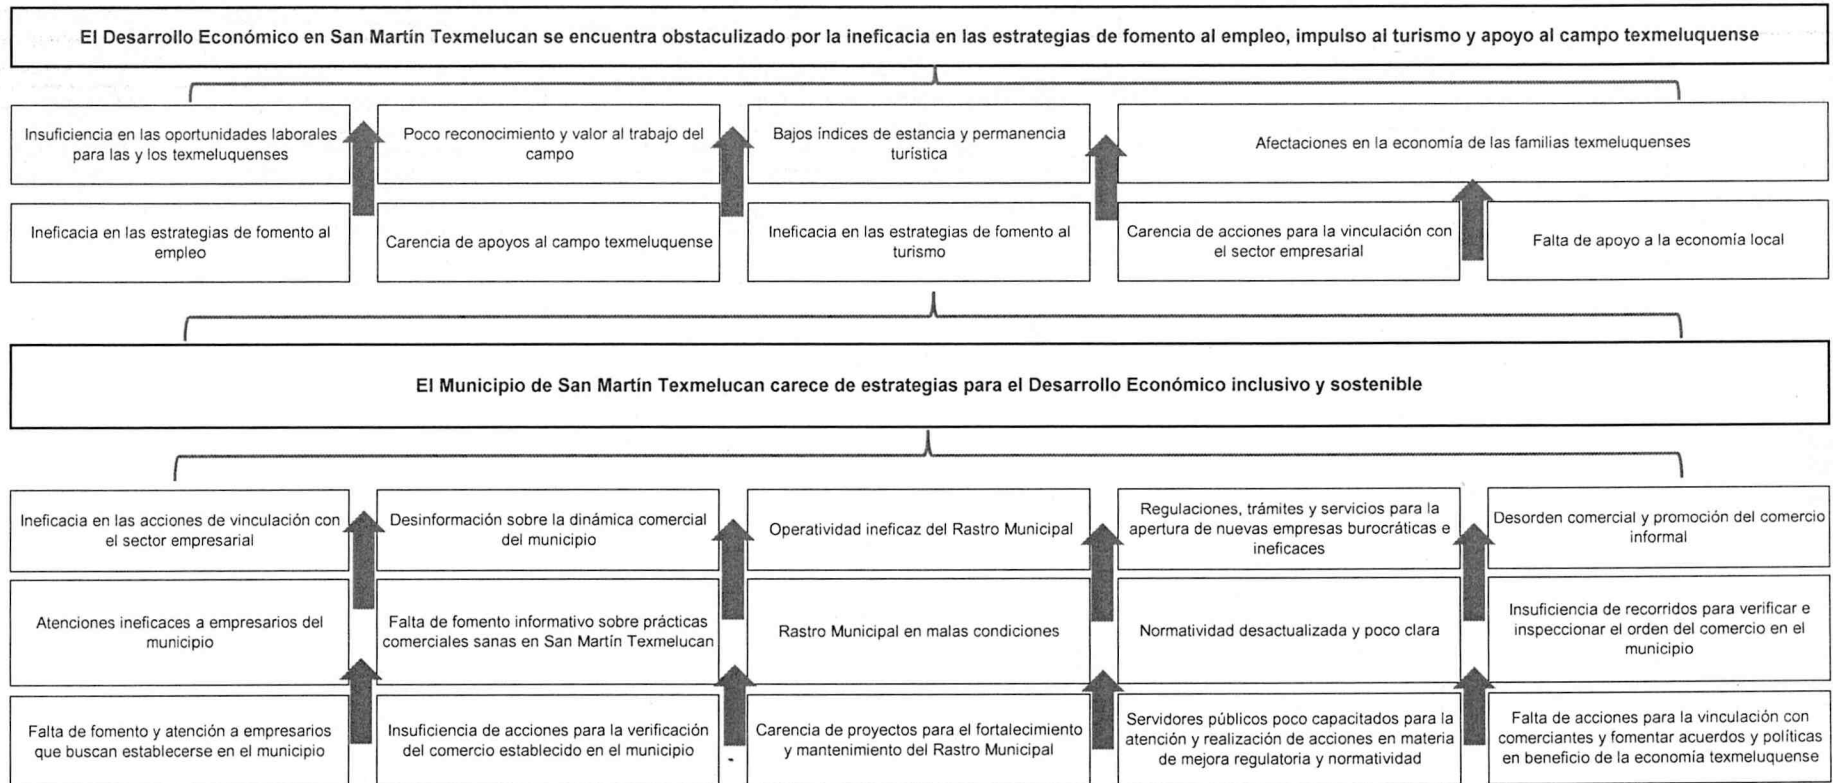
El Desarrollo Económico en San Martín Texmelucan se encuentra obstaculizado por la ineficacia en las estrategias de fomento al empleo, impulso al turismo y apoyo al campo texmeluquense

Insuficiencia en las oportunidades laborales para las y los texmeluquenses

Poco reconocimiento y valor al trabajo del campo

Bajos índices de estancia y permanencia turística

Afectaciones en la economía de las familias texmeluquenses

Ineficacia en las estrategias de fomento al empleo

Carencia de apoyos al campo texmeluquense

Ineficacia en las estrategias de fomento al turismo

Carencia de acciones para la vinculación con el sector empresarial

Falta de apoyo a la economía local

El Municipio de San Martín Texmelucan carece de estrategias para el Desarrollo Económico inclusivo y sostenible

Ineficacia en las acciones de vinculación con el sector empresarial

Desinformación sobre la dinámica comercial del municipio

Operatividad ineficaz del Rastro Municipal

Regulaciones, trámites y servicios para la apertura de nuevas empresas burocráticas e ineficaces

Desorden comercial y promoción del comercio informal

Atenciones ineficaces a empresarios del municipio

Falta de fomento informativo sobre prácticas comerciales sanas en San Martín Texmelucan

Rastro Municipal en malas condiciones

Normatividad desactualizada y poco clara

Insuficiencia de recorridos para verificar e inspeccionar el orden del comercio en el municipio

Falta de fomento y atención a empresarios que buscan establecerse en el municipio

Insuficiencia de acciones para la verificación del comercio establecido en el municipio

Carencia de proyectos para el fortalecimiento y mantenimiento del Rastro Municipal

Servidores públicos poco capacitados para la atención y realización de acciones en materia de mejora regulatoria y normatividad

Falta de acciones para la vinculación con comerciantes y fomentar acuerdos y políticas en beneficio de la economía texmeluquense